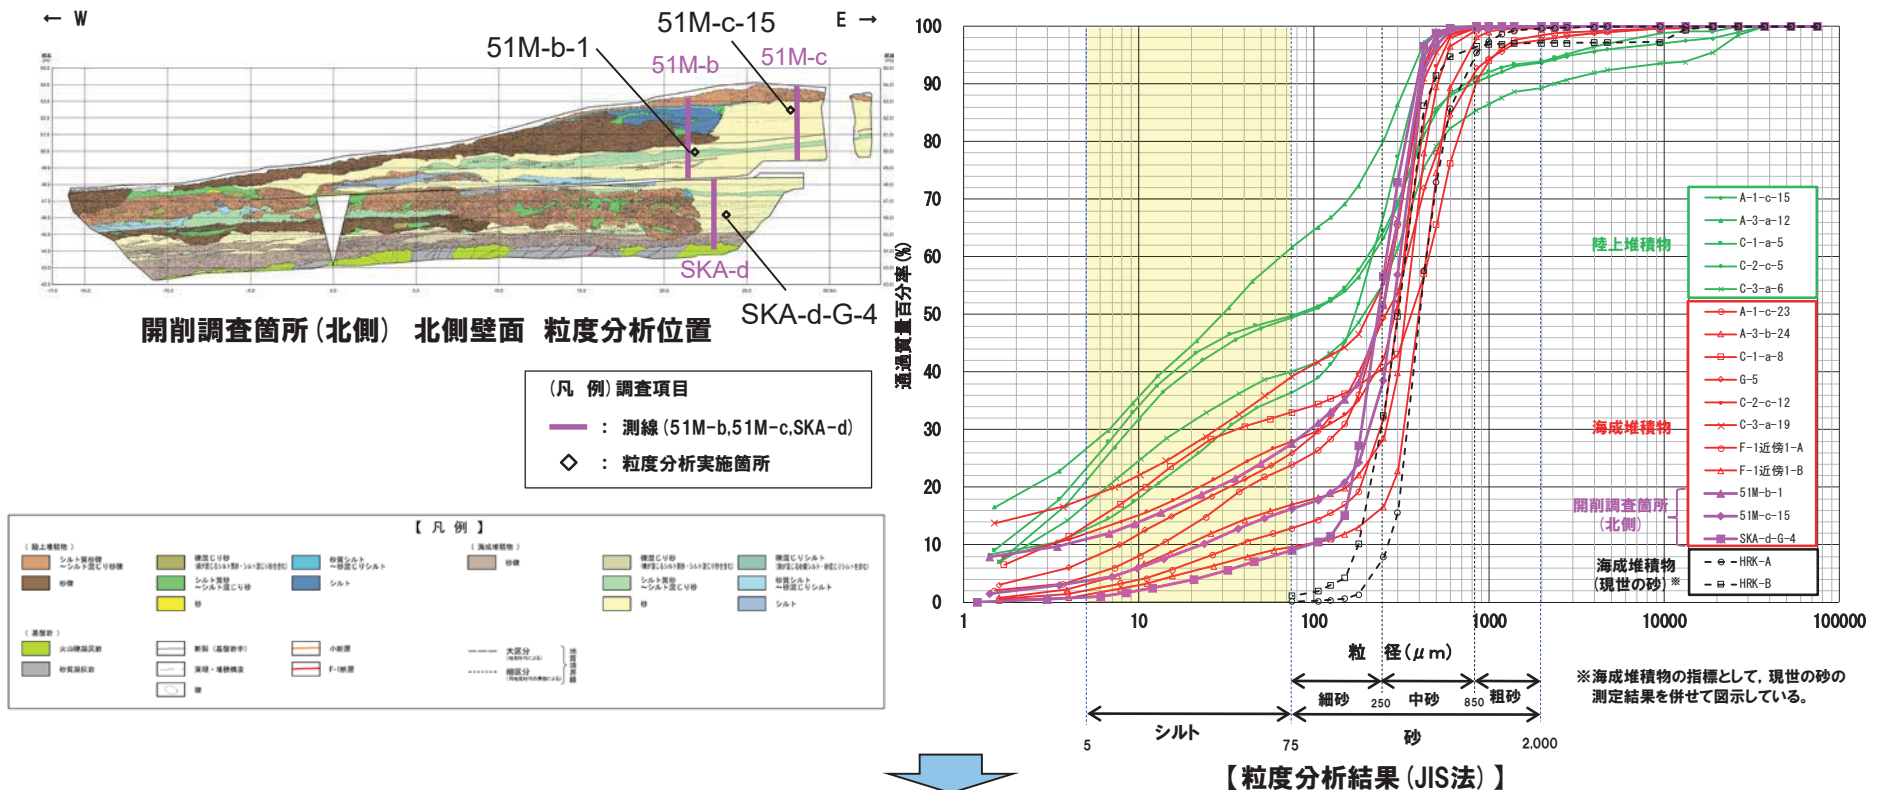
← W

E →

51M-c-15

51M-b-1

51M-b

51M-c

SKA-d

SKA-d-G-4

開削調査箇所（北側） 北側壁面 粒度分析位置

（凡 例）調査項目

： 測線（51M-b,51M-c,SKA-d）

： 粒度分析実施箇所

【 凡 例 】

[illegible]

100
90
80
70
60
50
40
30
20
10
0

通過質量百分率（%）

1 10 100 1000 10000 100000

粒 径（μm）

A-1-c-15
A-3-a-12
C-1-a-5
C-2-c-5
C-3-a-6

陸上堆積物

A-1-c-23
A-3-b-24
C-1-a-8
G-5
C-2-c-12
C-3-a-19
F-1近傍1-A
F-1近傍1-B

海成堆積物

51M-b-1
51M-c-15
SKA-d-G-4

開削調査箇所（北側）

海成堆積物（現世の砂）※

HRK-A
HRK-B

細砂 250 中砂 850 粗砂

シルト 砂

5 75 2,000

※海成堆積物の指標として，現世の砂の測定結果を併せて図示している。

【粒度分析結果（JIS法）】